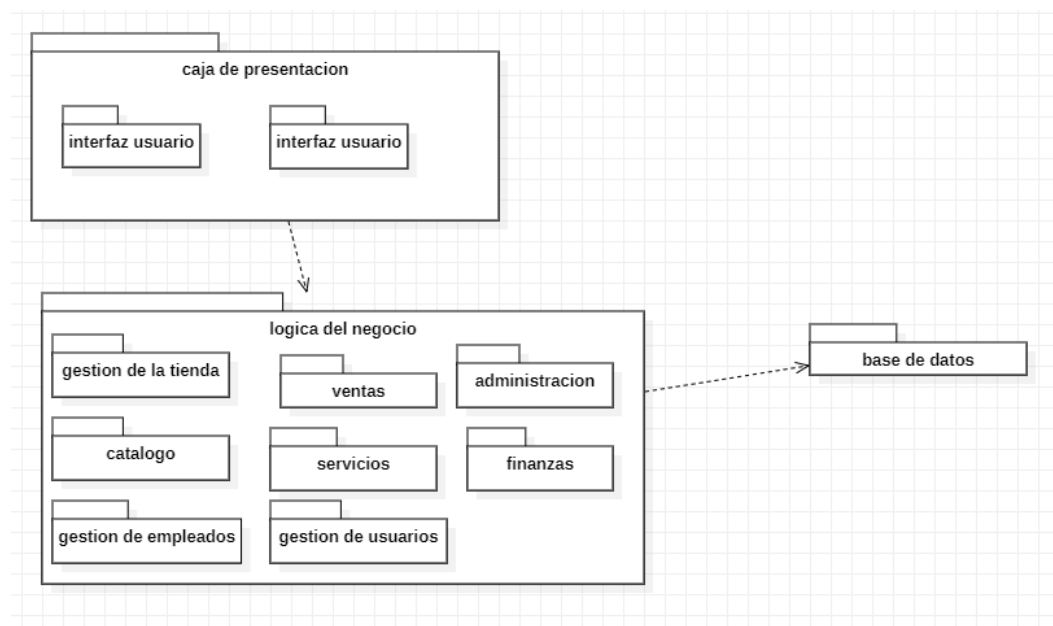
caja de presentacion

interfaz usuario

interfaz usuario

logica del negocio

gestion de la tienda

ventas

administracion

catalogo

servicios

finanzas

gestion de empleados

gestion de usuarios

base de datos